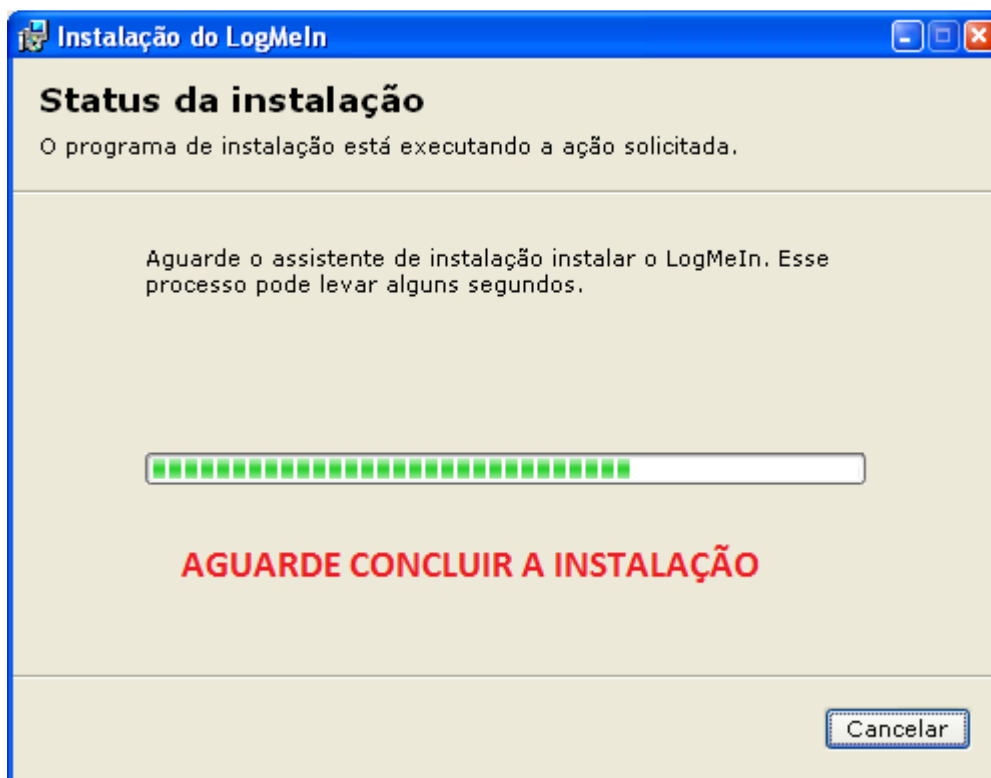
Instalação do LogMeIn

Status da instalação

O programa de instalação está executando a ação solicitada.

Aguarde o assistente de instalação instalar o LogMeIn. Esse processo pode levar alguns segundos.

AGUARDE CONCLUIR A INSTALAÇÃO

Cancelar